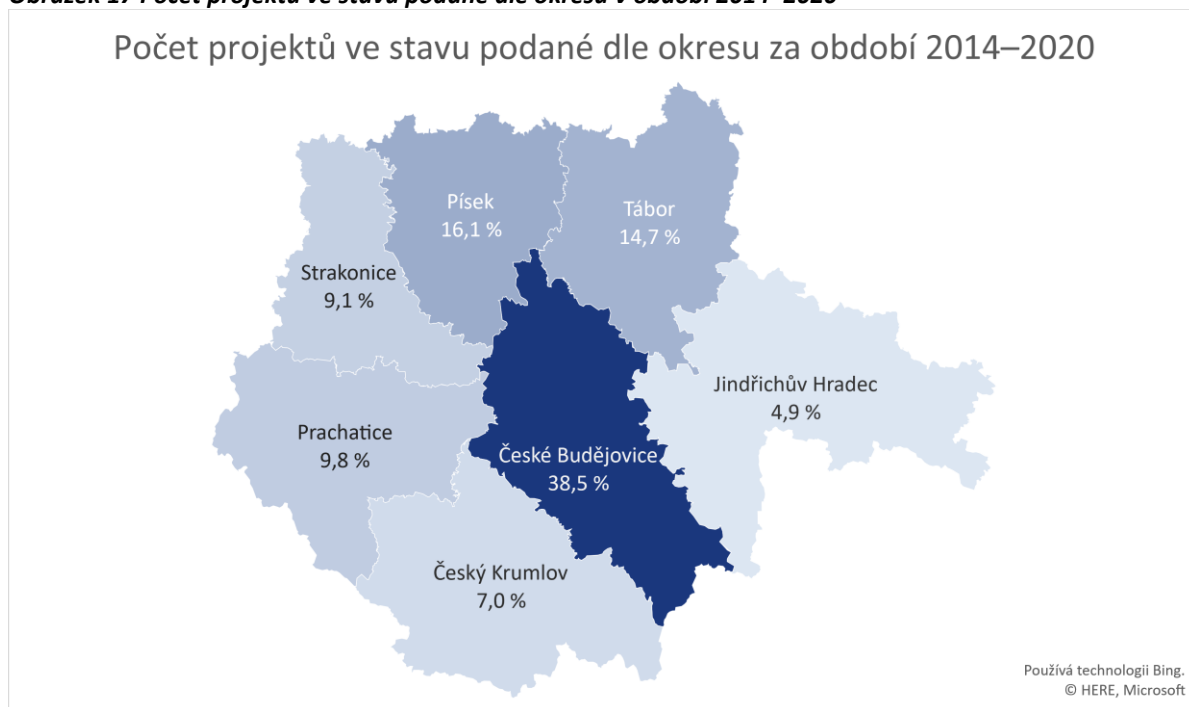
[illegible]

Počet projektů ve stavu podané dle okresu za období 2014–2020

Písek
16,1 %

Tábor
14,7 %

Strakonice
9,1 %

Jindřichův Hradec
4,9 %

Prachatice
9,8 %

České Budějovice
38,5 %

Český Krumlov
7,0 %

Používá technologii Bing.
© HERE, Microsoft